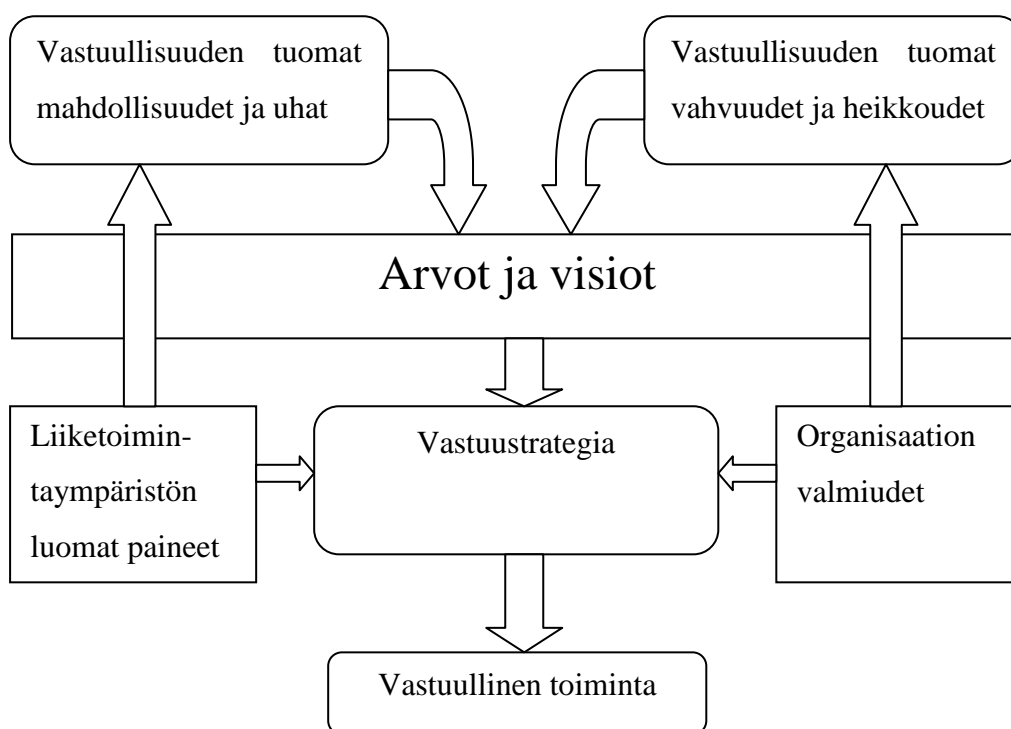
Vastuullisuuden tuomat mahdollisuudet ja uhat

Vastuullisuuden tuomat vahvuudet ja heikkoudet

Arvot ja visiot

Liiketoimintaympäristön luomat paineet

Vastuustrategia

Organisaation valmiudet

Vastuullinen toiminta